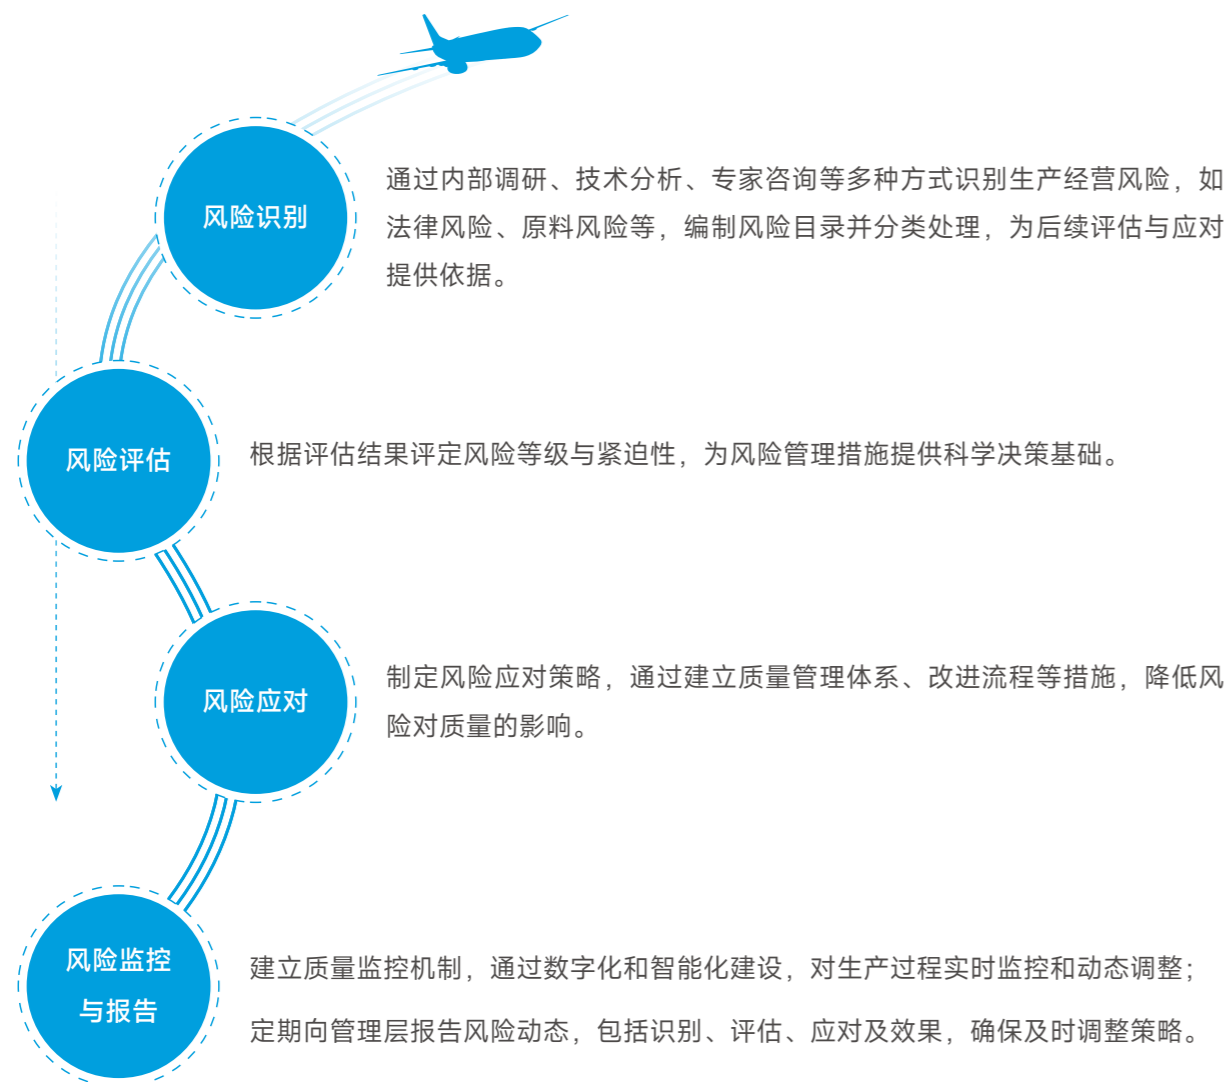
风险识别

通过内部调研、技术分析、专家咨询等多种方式识别生产经营风险，如法律风险、原料风险等，编制风险目录并分类处理，为后续评估与应对提供依据。

风险评估

根据评估结果评定风险等级与紧迫性，为风险管理措施提供科学决策基础。

风险应对

制定风险应对策略，通过建立质量管理体系、改进流程等措施，降低风险对质量的影响。

风险监控与报告

建立质量监控机制，通过数字化和智能化建设，对生产过程实时监控和动态调整；

定期向管理层报告风险动态，包括识别、评估、应对及效果，确保及时调整策略。